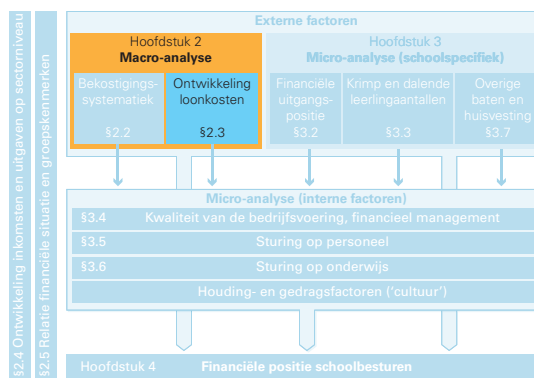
§2.4 Ontwikkeling inkomsten en uitgaven op sectorniveau

§2.5 Relatie financiële situatie en groepskenmerken

Externe factoren

Hoofdstuk 2
Macro-analyse

Bekostigingssystematiek
§2.2

Ontwikkeling loonkosten
§2.3

Hoofdstuk 3
Micro-analyse (schoolspecifiek)

Financiële uitgangspositie
§3.2

Krimp en dalende leerlingaantallen
§3.3

Overige baten en huisvesting
§3.7

Micro-analyse (interne factoren)

§3.4 Kwaliteit van de bedrijfsvoering, financieel management

§3.5 Sturing op personeel

§3.6 Sturing op onderwijs

Houding- en gedragsfactoren ('cultuur')

Hoofdstuk 4 Financiële positie schoolbesturen